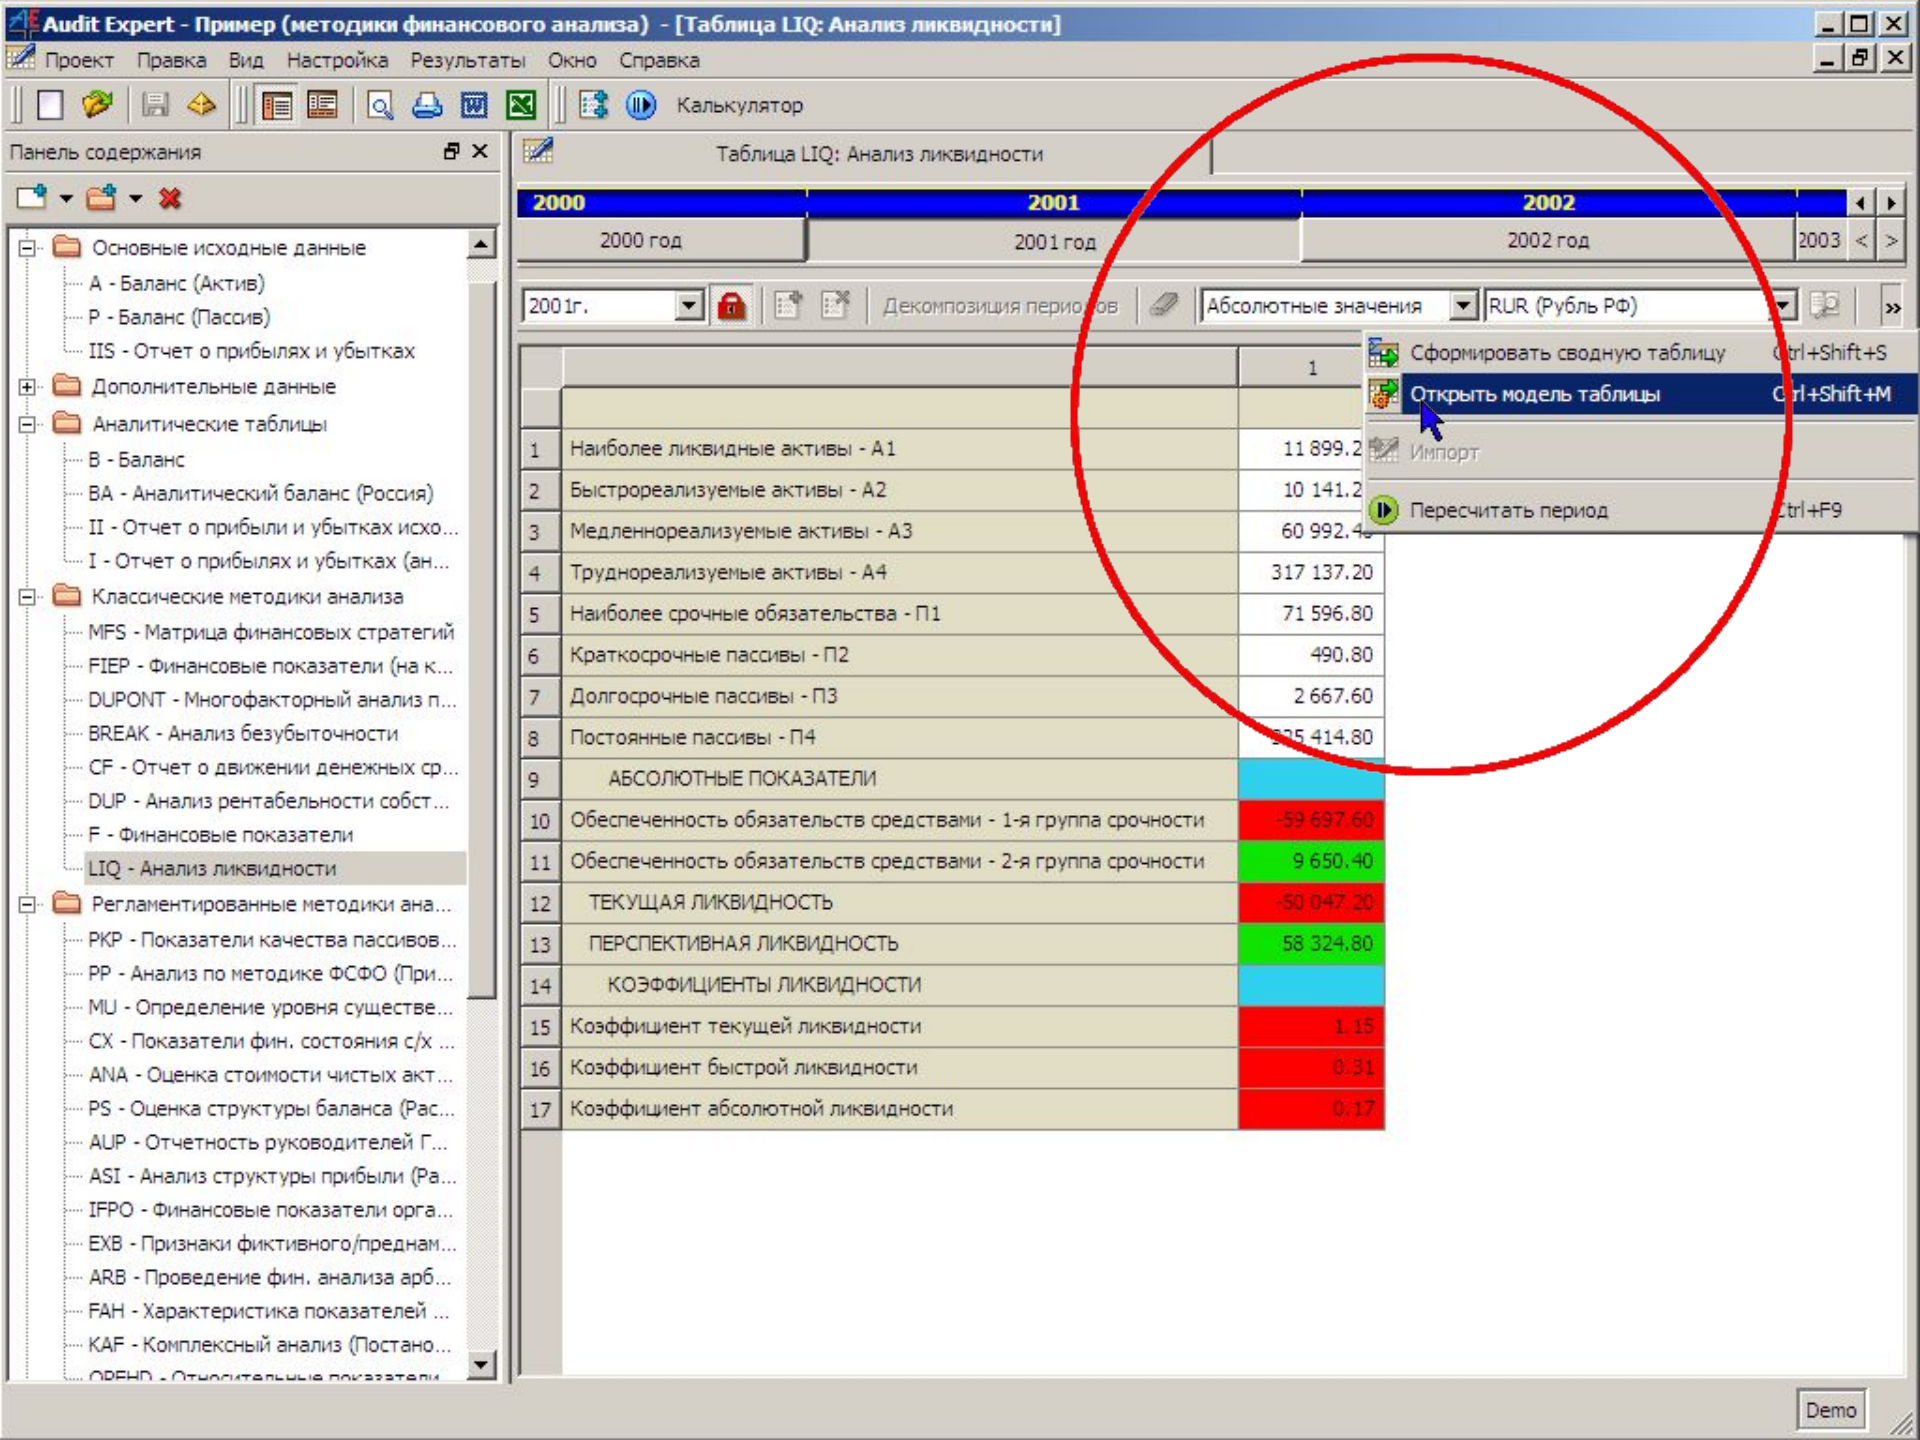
Audit Expert - Пример (методики финансового анализа) - [Таблица LIQ: Анализ ликвидности]

Проект Правка Вид Настройка Результаты Окно Справка

Калькулятор

Панель содержания

Основные исходные данные
A - Баланс (Актив)
P - Баланс (Пассив)
IIS - Отчет о прибылях и убытках
Дополнительные данные
Аналитические таблицы
B - Баланс
BA - Аналитический баланс (Россия)
II - Отчет о прибыли и убытках исхо...
I - Отчет о прибылях и убытках (ан...
Классические методики анализа
MFS - Матрица финансовых стратегий
FIEP - Финансовые показатели (на к...
DUPONT - Многофакторный анализ п...
BREAK - Анализ безубыточности
CF - Отчет о движении денежных ср...
DUP - Анализ рентабельности собст...
F - Финансовые показатели
LIQ - Анализ ликвидности
Регламентированные методики ана...
PKP - Показатели качества пассивов...
PP - Анализ по методике ФСФО (При...
MU - Определение уровня существе...
CX - Показатели фин. состояния с/х ...
ANA - Оценка стоимости чистых акт...
PS - Оценка структуры баланса (Рас...
AUP - Отчетность руководителей Г...
ASI - Анализ структуры прибыли (Ра...
IFPO - Финансовые показатели орга...
EXB - Признаки фиктивного/преднам...
ARB - Проведение фин. анализа арб...
FAH - Характеристика показателей ...
KAF - Комплексный анализ (Постано...
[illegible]

Таблица LIQ: Анализ ликвидности

2000 2001 2002
2000 год 2001 год 2002 год 2003

2001г. Декомпозиция периодов Абсолютные значения RUR (Рубль РФ)

Сформировать сводную таблицу Ctrl+Shift+S
Открыть модель таблицы Ctrl+Shift+M
Импорт
Пересчитать период Ctrl+F9

| | | 1 |
|---|---|---|
| | | |
| 1 | Наиболее ликвидные активы - А1 | 11 899.2 |
| 2 | Быстрореализуемые активы - А2 | 10 141.2 |
| 3 | Медленнореализуемые активы - А3 | 60 992.4 |
| 4 | Труднореализуемые активы - А4 | 317 137.20 |
| 5 | Наиболее срочные обязательства - П1 | 71 596.80 |
| 6 | Краткосрочные пассивы - П2 | 490.80 |
| 7 | Долгосрочные пассивы - П3 | 2 667.60 |
| 8 | Постоянные пассивы - П4 | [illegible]5 414.80 |
| 9 | АБСОЛЮТНЫЕ ПОКАЗАТЕЛИ | |
| 10 | Обеспеченность обязательств средствами - 1-я группа срочности | -59 697.60 |
| 11 | Обеспеченность обязательств средствами - 2-я группа срочности | 9 650.40 |
| 12 | ТЕКУЩАЯ ЛИКВИДНОСТЬ | -50 047.20 |
| 13 | ПЕРСПЕКТИВНАЯ ЛИКВИДНОСТЬ | 58 324.80 |
| 14 | КОЭФФИЦИЕНТЫ ЛИКВИДНОСТИ | |
| 15 | Коэффициент текущей ликвидности | 1.15 |
| 16 | Коэффициент быстрой ликвидности | 0.31 |
| 17 | Коэффициент абсолютной ликвидности | 0.17 |

Demo